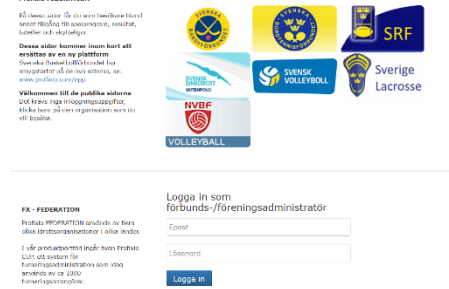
Profixio Federation

På dessa sidor får du som besökare bland annat tillgång till spelprogram, resultat, tabeller och skyttelistor.

Dessa sidor kommer inom kort att ersättas av en ny platform
Svenska Basketbollförbundet har envägsartat på de nya sidorna, se: www.profixio.com/app

Välkommen till de publika sidorna
Det krävs inga inloggningsuppgifter, klicka bara på den organisation som du vill besöka.

SVENSKA BANDYFÖRBUNDET

SVENSKA BORDTENNISFÖRBUNDET

SRF

SVENSK SIMIDROTT VATTENPOLO

SVENSK VOLLEYBOLL

Sverige Lacrosse

NVBF

VOLLEYBALL

FX - FEDERATION

Profixio FEDERATION används av flera olika idrottsorganisationer i olika länder.

I vår produktportfölj ingår även Profixio CUP, ett system för turneringsadministration som idag används av ca 1000 turneringsarrangörer.

Logga in som förbunds-/föreningsadministratör

Epost

Lösenord

Logga in